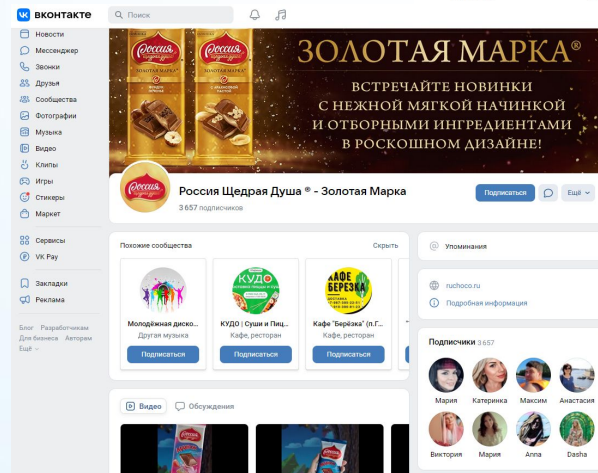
вконтакте
Поиск

Новости
Мессенджер
Звонки
Друзья
Сообщества
Фотографии
Музыка
Видео
Клипы
Игры
Стикеры
Маркет

Сервисы
VK Pay

Закладки
Реклама

Блог Разработчикам
Для бизнеса Авторам
Ещё

Россия щедрая душа
ЗОЛОТАЯ МАРКА
Россия щедрая душа
ЗОЛОТАЯ МАРКА

ЗОЛОТАЯ МАРКА®
ВСТРЕЧАЙТЕ НОВИНКИ
С НЕЖНОЙ МЯГКОЙ НАЧИНКОЙ
И ОТБОРНЫМИ ИНГРЕДИЕНТАМИ
В РОСКОШНОМ ДИЗАЙНЕ!

Россия
Россия Щедрая Душа ® - Золотая Марка
3 657 подписчиков
Подписаться
Ещё

Похожие сообщества
Скрыть

Молодёжная диско...
Другая музыка
Подписаться

КУДО
КУДО | Суши и Пиц...
Кафе, ресторан
Подписаться

КАФЕ БЕРЕЗКА
Кафе "Берёзка" (п.Г...
Кафе, ресторан
Подписаться

Упоминания

ruchoco.ru
Подробная информация

Подписчики 3 657
Мария
Катеринка
Максим
Анастасия
Виктория
Мария
Anna
Dasha

Видео
Обсуждения